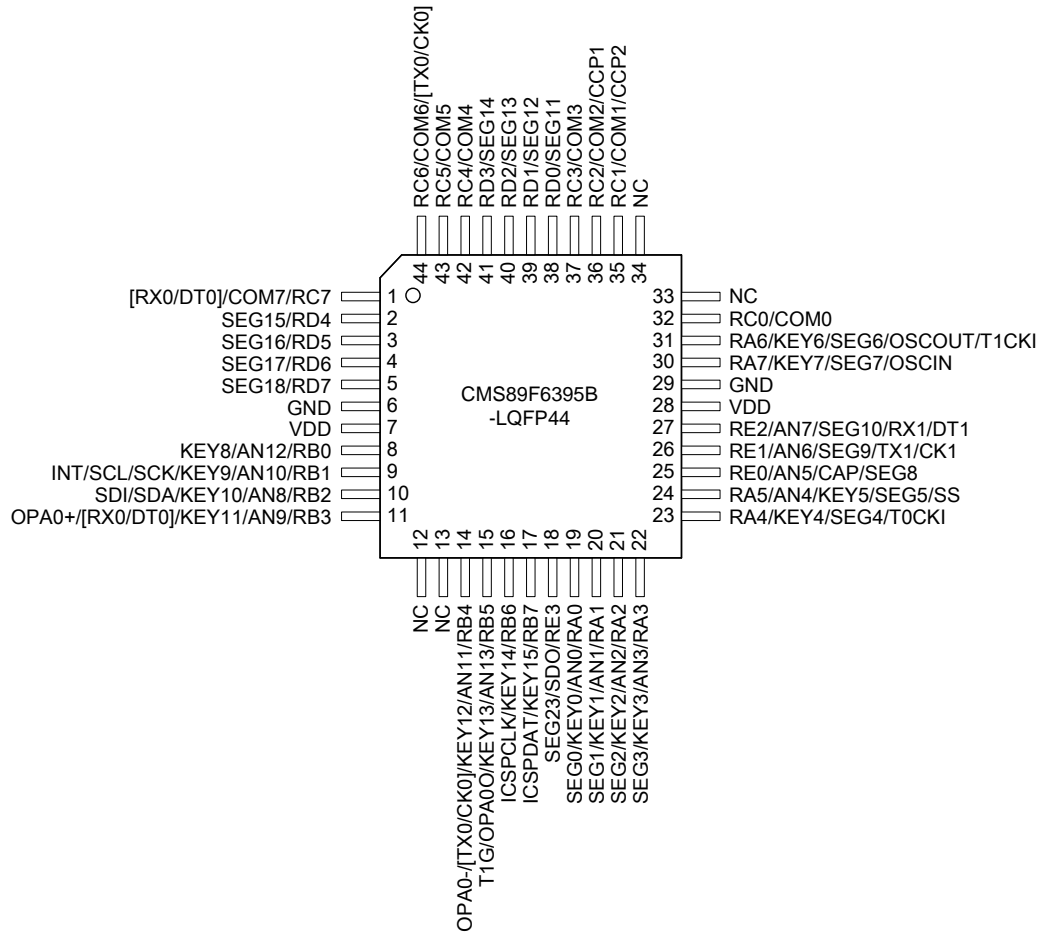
RC6/COM6/[TX0/CK0]
RC5/COM5
RC4/COM4
RD3/SEG14
RD2/SEG13
RD1/SEG12
RD0/SEG11
RC3/COM3
RC2/COM2/CCP1
RC1/COM1/CCP2
NC

44 43 42 41 40 39 38 37 36 35 34

[RX0/DT0]/COM7/RC7 1
SEG15/RD4 2
SEG16/RD5 3
SEG17/RD6 4
SEG18/RD7 5
GND 6
VDD 7
KEY8/AN12/RB0 8
INT/SCL/SCK/KEY9/AN10/RB1 9
SDI/SDA/KEY10/AN8/RB2 10
OPA0+/[RX0/DT0]/KEY11/AN9/RB3 11

CMS89F6395B
-LQFP44

33 NC
32 RC0/COM0
31 RA6/KEY6/SEG6/OSCOUT/T1CKI
30 RA7/KEY7/SEG7/OSCIN
29 GND
28 VDD
27 RE2/AN7/SEG10/RX1/DT1
26 RE1/AN6/SEG9/TX1/CK1
25 RE0/AN5/CAP/SEG8
24 RA5/AN4/KEY5/SEG5/SS
23 RA4/KEY4/SEG4/T0CKI

12 13 14 15 16 17 18 19 20 21 22

NC
NC
OPA0-/[TX0/CK0]/KEY12/AN11/RB4
T1G/OPA0O/KEY13/AN13/RB5
ICSPCLK/KEY14/RB6
ICSPDAT/KEY15/RB7
SEG23/SDO/RE3
SEG0/KEY0/AN0/RA0
SEG1/KEY1/AN1/RA1
SEG2/KEY2/AN2/RA2
SEG3/KEY3/AN3/RA3